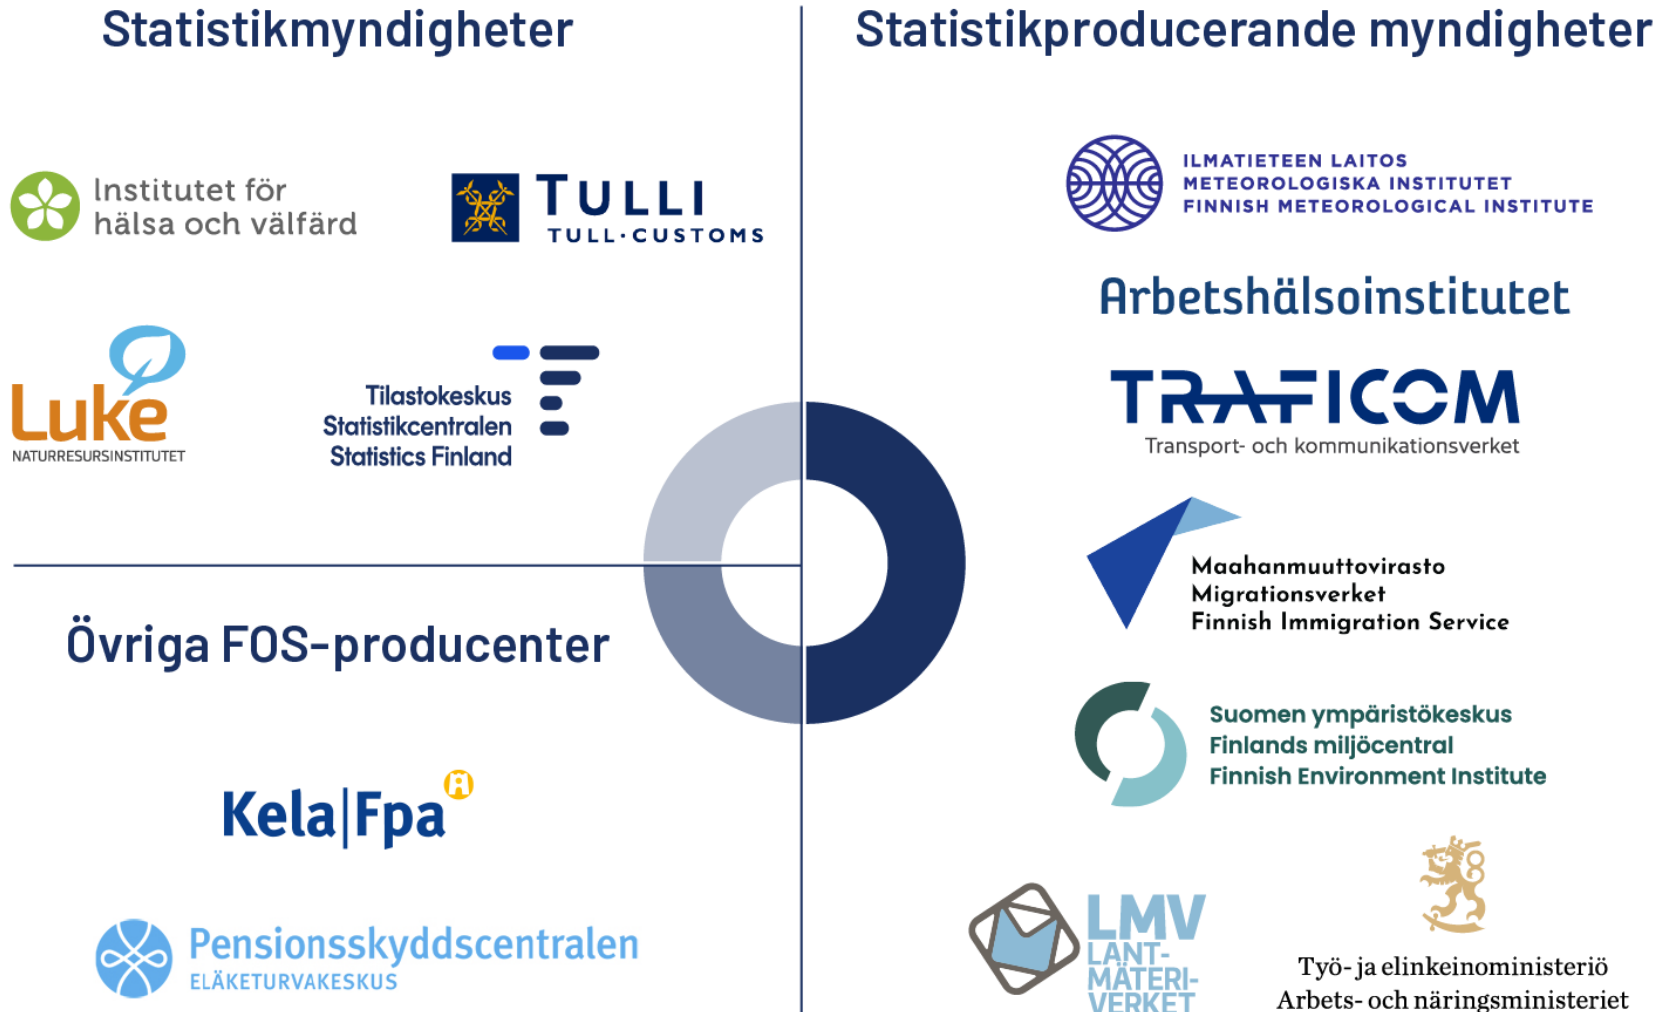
Statistikmyndigheter

Statistikproducerande myndigheter

Institutet för hälsa och välfärd

TULLI
TULL·CUSTOMS

ILMATIETEEN LAITOS
METEOROLOGISKA INSTITUTET
FINNISH METEOROLOGICAL INSTITUTE

Arbetshälsoinstitutet

Luke
NATURRESURSINSTITUTET

Tilastokeskus
Statistikcentralen
Statistics Finland

TRAFICOM
Transport- och kommunikationsverket

Maahanmuuttovirasto
Migrationsverket
Finnish Immigration Service

Övriga FOS-producenter

Suomen ympäristökeskus
Finlands miljöcentral
Finnish Environment Institute

Kela|Fpa

LMV
LANT-
MÄTERI-
VERKET

Työ- ja elinkeinoministeriö
Arbets- och näringsministeriet

Pensionsskyddscentralen
ELÄKETURVAKESKUS